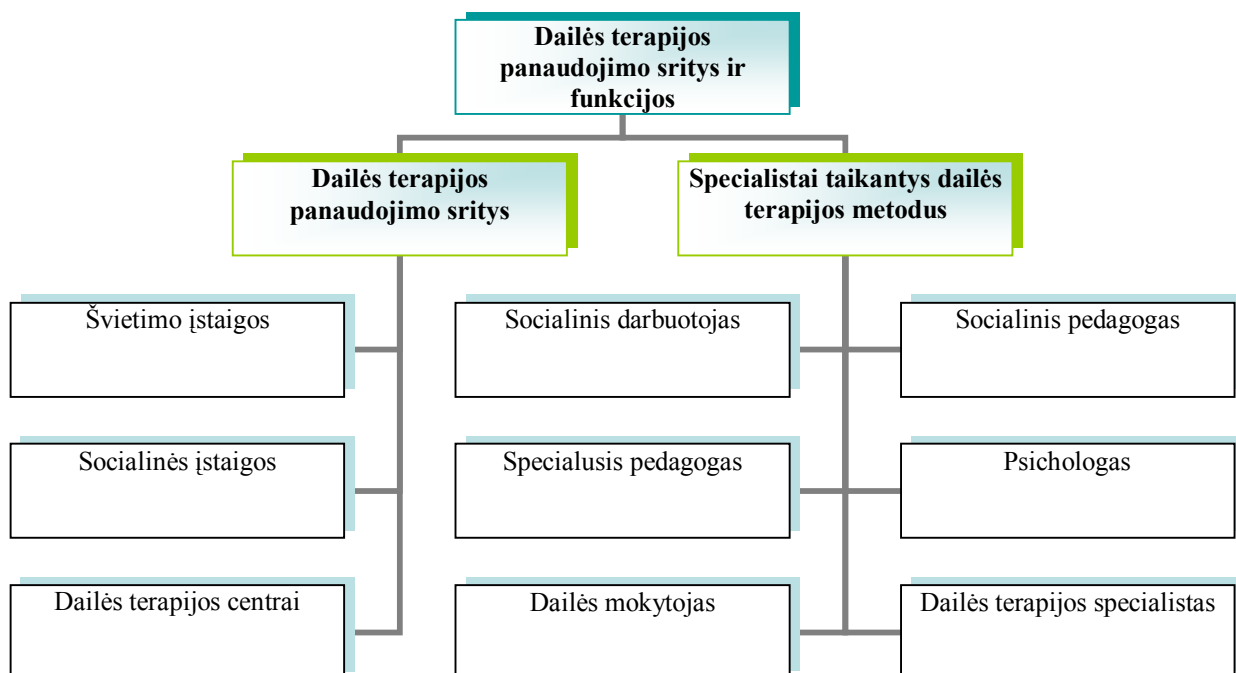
Dailės terapijos panaudojimo sritys ir funkcijos

Dailės terapijos panaudojimo sritys

Specialistai taikantys dailės terapijos metodus

Švietimo įstaigos

Socialinės įstaigos

Dailės terapijos centrai

Socialinis darbuotojas

Specialusis pedagogas

Dailės mokytojas

Socialinis pedagogas

Psichologas

Dailės terapijos specialistas